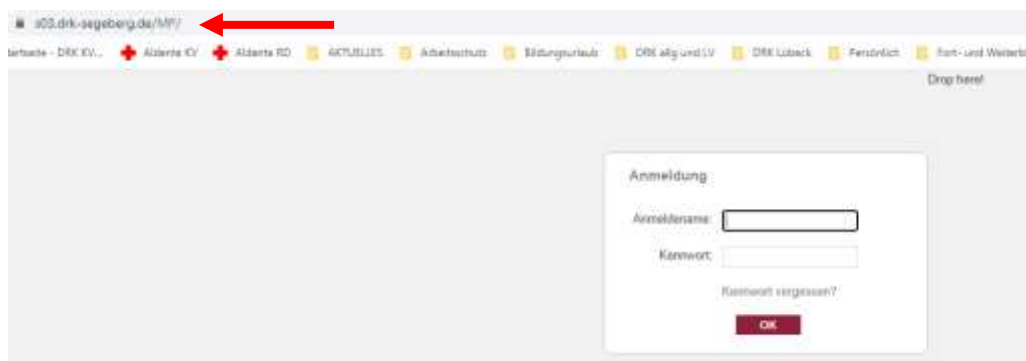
s03.drk-segeberg.de/MP/

ilerseite - DRK KV... Aldente KV Aldente RD AKTUELLES Arbeitsschutz Bildungsurlaub DRK allg und LV DRK Lübeck Persönlich Fort- und Weiterb

Drop here!

Anmeldung

Anmeldename:

Kennwort:

Kennwort vergessen?

OK